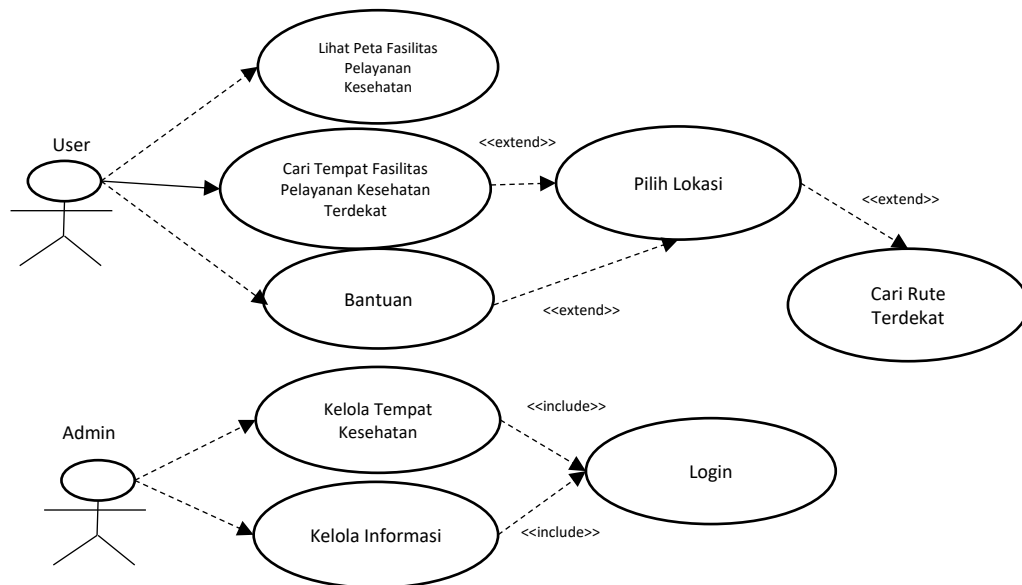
Lihat Peta Fasilitas Pelayanan Kesehatan

User

<<extend>>

Cari Tempat Fasilitas Pelayanan Kesehatan Terdekat

Pilih Lokasi

<<extend>>

Bantuan

<<extend>>

Cari Rute Terdekat

Kelola Tempat Kesehatan

<<include>>

Admin

Login

Kelola Informasi

<<include>>